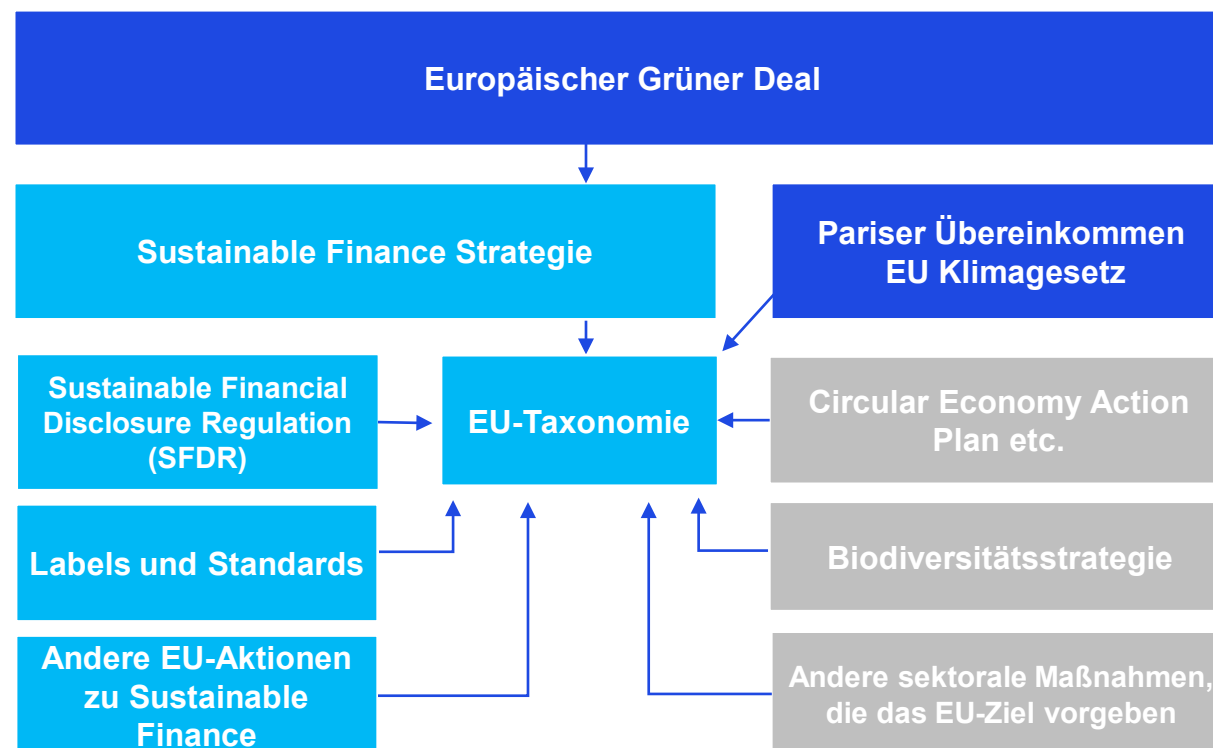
Europäischer Grüner Deal

Sustainable Finance Strategie

Pariser Übereinkommen
EU Klimagesetz

Sustainable Financial Disclosure Regulation (SFDR)

EU-Taxonomie

Circular Economy Action Plan etc.

Labels und Standards

Biodiversitätsstrategie

Andere EU-Aktionen zu Sustainable Finance

Andere sektorale Maßnahmen, die das EU-Ziel vorgeben